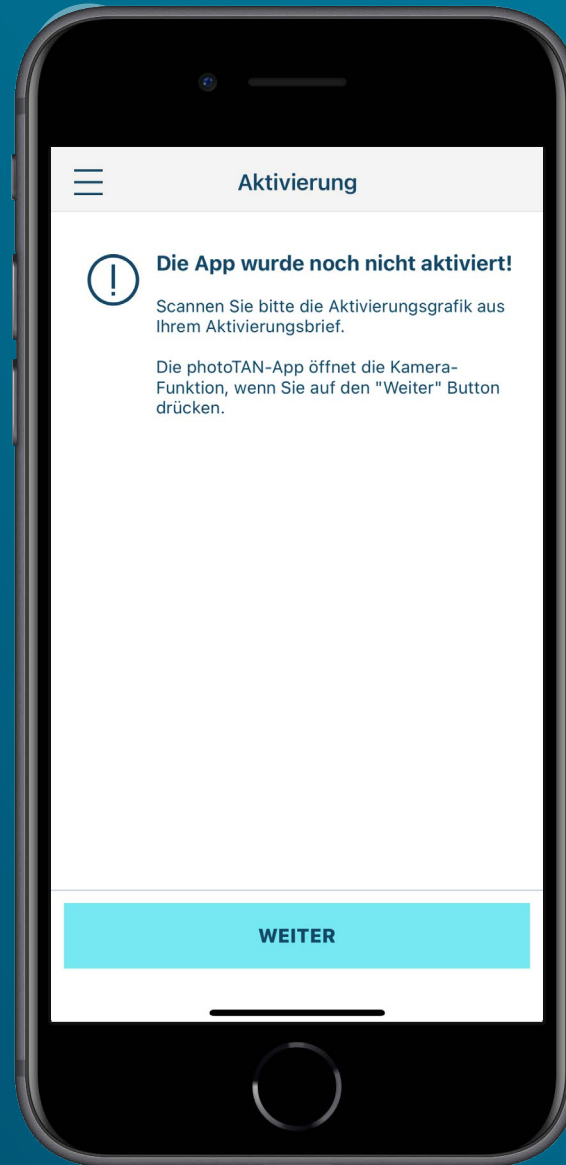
Aktivierung

Die App wurde noch nicht aktiviert!

Scannen Sie bitte die Aktivierungsgrafik aus Ihrem Aktivierungsbrief.

Die photoTAN-App öffnet die Kamera-Funktion, wenn Sie auf den "Weiter" Button drücken.

WEITER